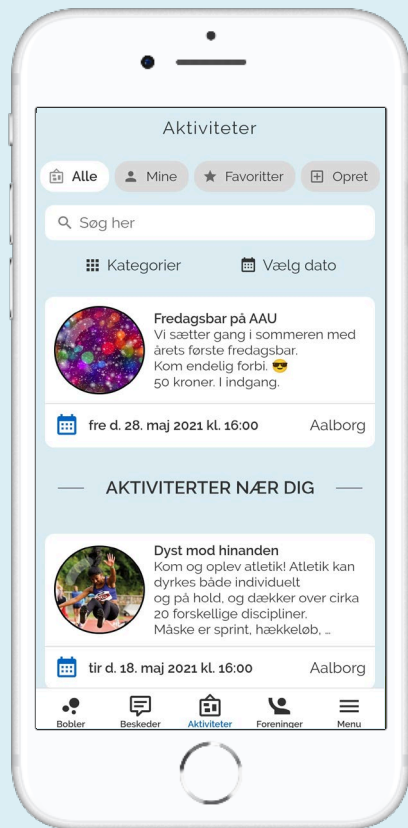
Aktiviteter

Alle
Mine
Favoritter
Opret

Søg her

Kategorier
Vælg dato

Fredagsbar på AAU
Vi sætter gang i sommeren med årets første fredagsbar.
Kom endelig forbi. 😎
50 kroner. I indgang.

fre d. 28. maj 2021 kl. 16:00
Aalborg

AKTIVITERTER NÆR DIG

Dyst mod hinanden
Kom og oplev atletik! Atletik kan dyrkes både individuelt og på hold, og dækker over cirka 20 forskellige discipliner.
Måske er sprint, hækkeløb, ...

tir d. 18. maj 2021 kl. 16:00
Aalborg

Bobler
Beskeder
Aktiviteter
Foreninger
Menu